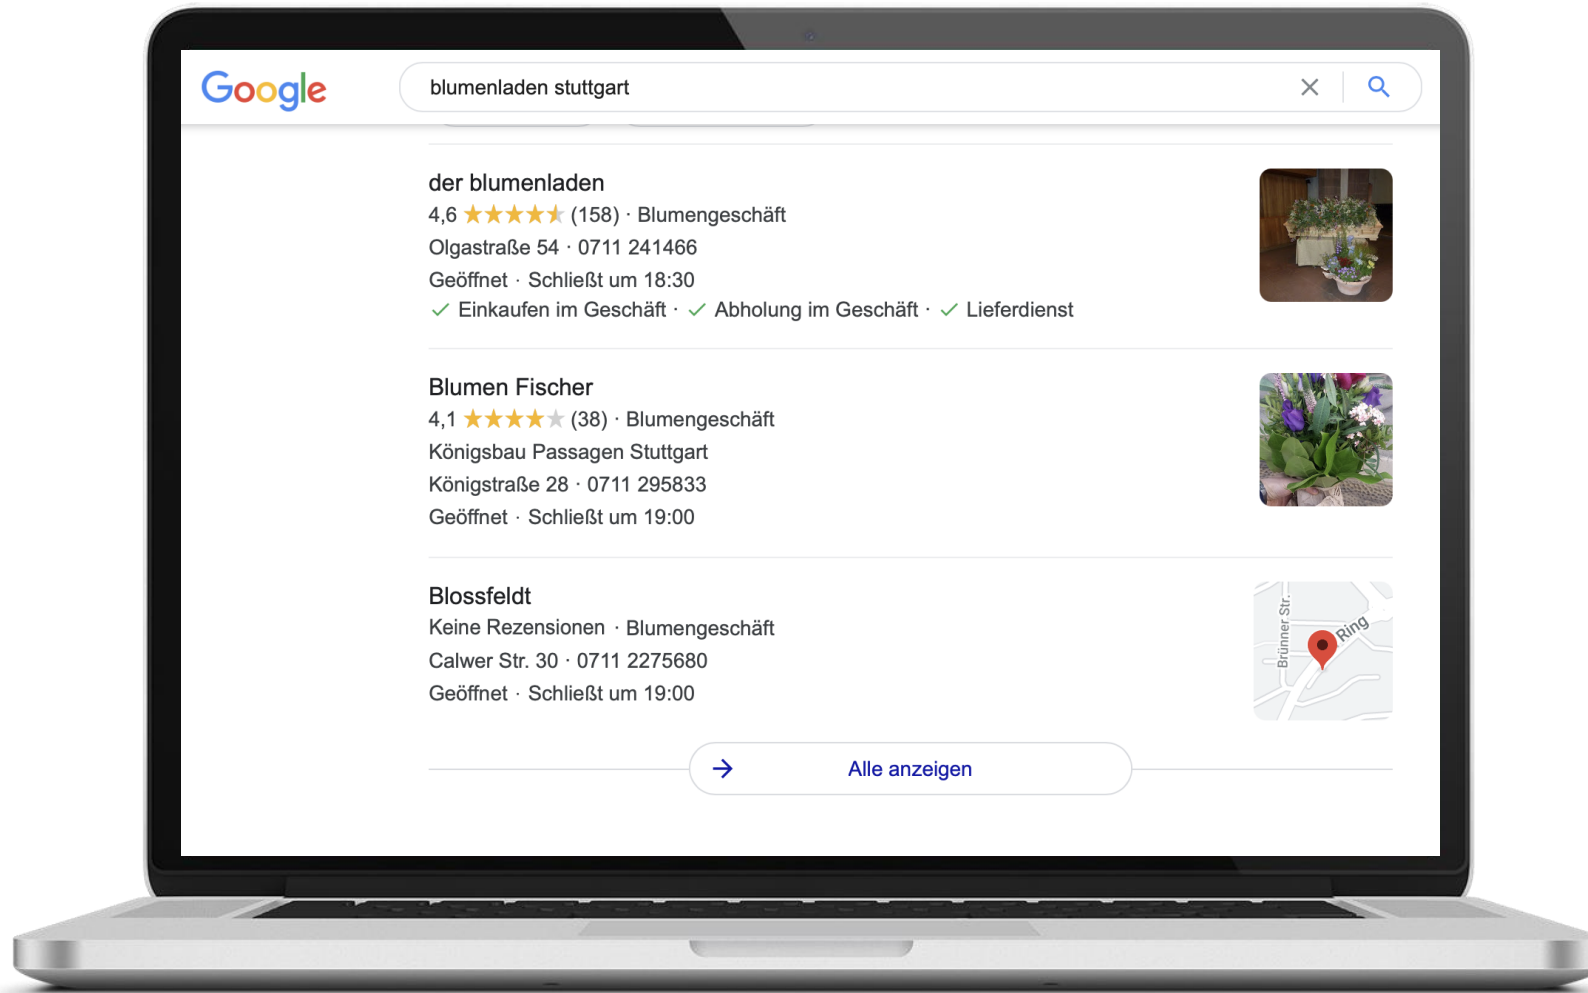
Google

blumenladen stuttgart

der blumenladen
4,6 (158) · Blumengeschäft
Olgastraße 54 · 0711 241466
Geöffnet · Schließt um 18:30
Einkaufen im Geschäft · Abholung im Geschäft · Lieferdienst

Blumen Fischer
4,1 (38) · Blumengeschäft
Königsbau Passagen Stuttgart
Königstraße 28 · 0711 295833
Geöffnet · Schließt um 19:00

Blossfeldt
Keine Rezensionen · Blumengeschäft
Calwer Str. 30 · 0711 2275680
Geöffnet · Schließt um 19:00

Brünner Str.
Ring

Alle anzeigen